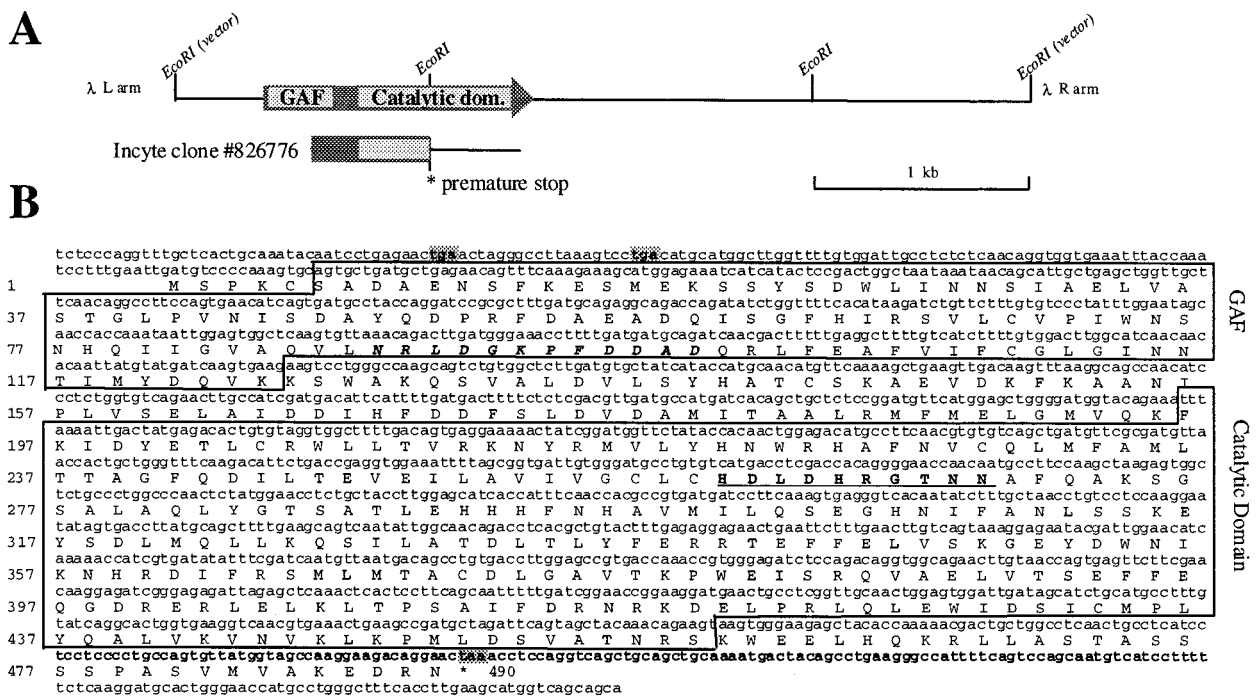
A

EcoRI (vector) EcoRI EcoRI EcoRI (vector)

λ L arm GAF Catalytic dom. λ R arm

Incyte clone #826776

* premature stop

1 kb

B

tctcccaggtttgctcactgcaaatacaatcctgagaactgaactagggccttaaagtcctgacatgcatggcttggttttgtggattgcctctctcaacaggtggtgaaatttaccaaa
tcctttgaattgatgtccccaaagtgcagtgctgatgctgagaacagtttcaaagaaagcatggagaaatcatcatactccgactggctaataaataacagcattgctgagctggttgct
1 M S P K C S A D A E N S F K E S M E K S S Y S D W L I N N S I A E L V A
tcaacaggccttccagtgaacatcagtgatgcctaccaggatccgcgctttgatgcagaggcagaccagatatctggtttttcacataagatctgttcttgtgtccctatttggaatagc
37 S T G L P V N I S D A Y Q D P R F D A E A D Q I S G F H I R S V L C V P I W N S
aaccaccaaataattggagtggctcaagtgttaaacagacttgatgggaaaccttttgatgatgcagatcaacgacttttcgaggcttttgtcatcttttgtggacttggcatcaacaac
77 N H Q I I G V A Q V L N R L D G K P F D D A D Q R L F E A F V I F C G L G I N N
acaattatgtatgatcaagtgaagaagtcctgggccaagcagtctgtggctcttgatgtgctatcataccatgcaacatgttcaaaagctgaagttgacaagtttaaggcagccaacatc
117 T I M Y D Q V K K S W A K Q S V A L D V L S Y H A T C S K A E V D K F K A A N I
cctctggtgtcagaacttgccatcgatgacattcatttttgatgacttttcctcgacgttgatgccatgatcacagctgctctccggatgttcatggagctggggatggtacagaaattt
157 P L V S E L A I D D I H F D D F S L D V D A M I T A A L R M F M E L G M V Q K F
aaaattgactatgagacactgtgtaggtggctttttgacagtgaggaaaaactatcggatggttctataccacaactggagacatgccttcaacgtgtgtcagctgatgttcgcgatgtta
197 K I D Y E T L C R W L L T V R K N Y R M V L Y H N W R H A F N V C Q L M F A M L
accactgctgggtttcaagacattctgaccgaggtggaaattttagcggtgattgtgggatgcctgtgtcatgacctcgaccacagggggaaccaacaatgccttccaagctaagagtggc
237 T A G F Q D I L T E V E I L A V I V G C L C H D L D H R G T N N A F Q A K S G
tctgccctggcccaactctatggaacctctgctaccttggagcatcaccatttcaaccacgccgtgatgatccttcaaagtgagggtcacaatatctttgctaacctgtcctccaaggaa
277 S A L A Q L Y G T S A T L E H H H F N H A V M I L Q S E G H N I F A N L S S K E
tatagtgacctttatgcagcttttgaagcagtcaatatggcaacagacctcacgctgtacttttgagaggagaactgaattctttgaacttgtcagtaaaggagagaatacgattggaacatc
317 Y S D L M Q L L K Q S I L A T D L T L Y F E R R T E F F E L V S K G E Y D W N I
aaaaaccatcgtgatatattttcgatcaatgttaatgacagcctgtgaccttggagccgtgaccaaaccgtgggagatctcccagacaggtggcagaacttgtaaccagtgagttcttcgaa
357 K N H R D I F R S M L M T A C D L G A V T K P W E I S R Q V A E L V T S E F F E
caaggagatcgggagagattagagctcaaactcactcctcagcaattttgatcggaaaccggaaggatgaactgcctcggttgcaactggagtggattgatagcatctgcatgcctttg
397 Q G D R E R L E L K L T P S A I F D R N R K D E L P R L Q L E W I D S I C M P L
tatcaggcactggtgaaggtcaacgtgaaactgaagccgatgctagattcagtagctacaaacagaagtaagtgggaagagctacaccaaaaacgactgctggcctcaactgcctcatcc
437 Y Q A L V K V N V K L K P M L D S V A T N R S K W E E L H Q K R L L A S T A S S
tcctcccctgccagtgttatggtagccaaggaagacaggaactaaacctccaggtcagctgcagctgcaaaatgactacagcctgaagggccatttcagtccagcaatgtcatcctttt
477 S S P A S V M V A K E D R N * 490
tctcaaggatgcactgggaaccatgcctgggcttcaccttgaagcatggtcagcagca

GAF

Catalytic Domain